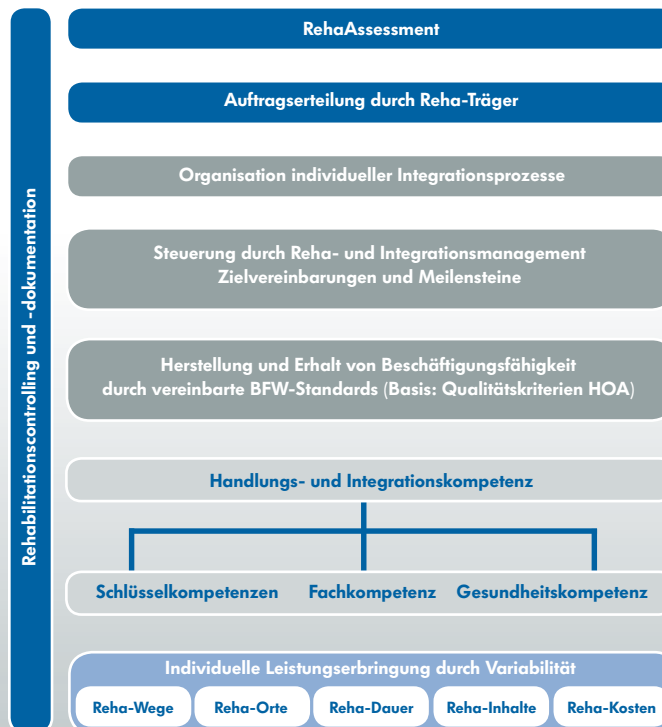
Rehabilitationscontrolling und -dokumentation

RehaAssessment

Auftragserteilung durch Reha-Träger

Organisation individueller Integrationsprozesse

Steuerung durch Reha- und Integrationsmanagement
Zielvereinbarungen und Meilensteine

Herstellung und Erhalt von Beschäftigungsfähigkeit
durch vereinbarte BFW-Standards (Basis: Qualitätskriterien HOA)

Handlungs- und Integrationskompetenz

Schlüsselkompetenzen Fachkompetenz Gesundheitskompetenz

Individuelle Leistungserbringung durch Variabilität

Reha-Wege Reha-Orte Reha-Dauer Reha-Inhalte Reha-Kosten